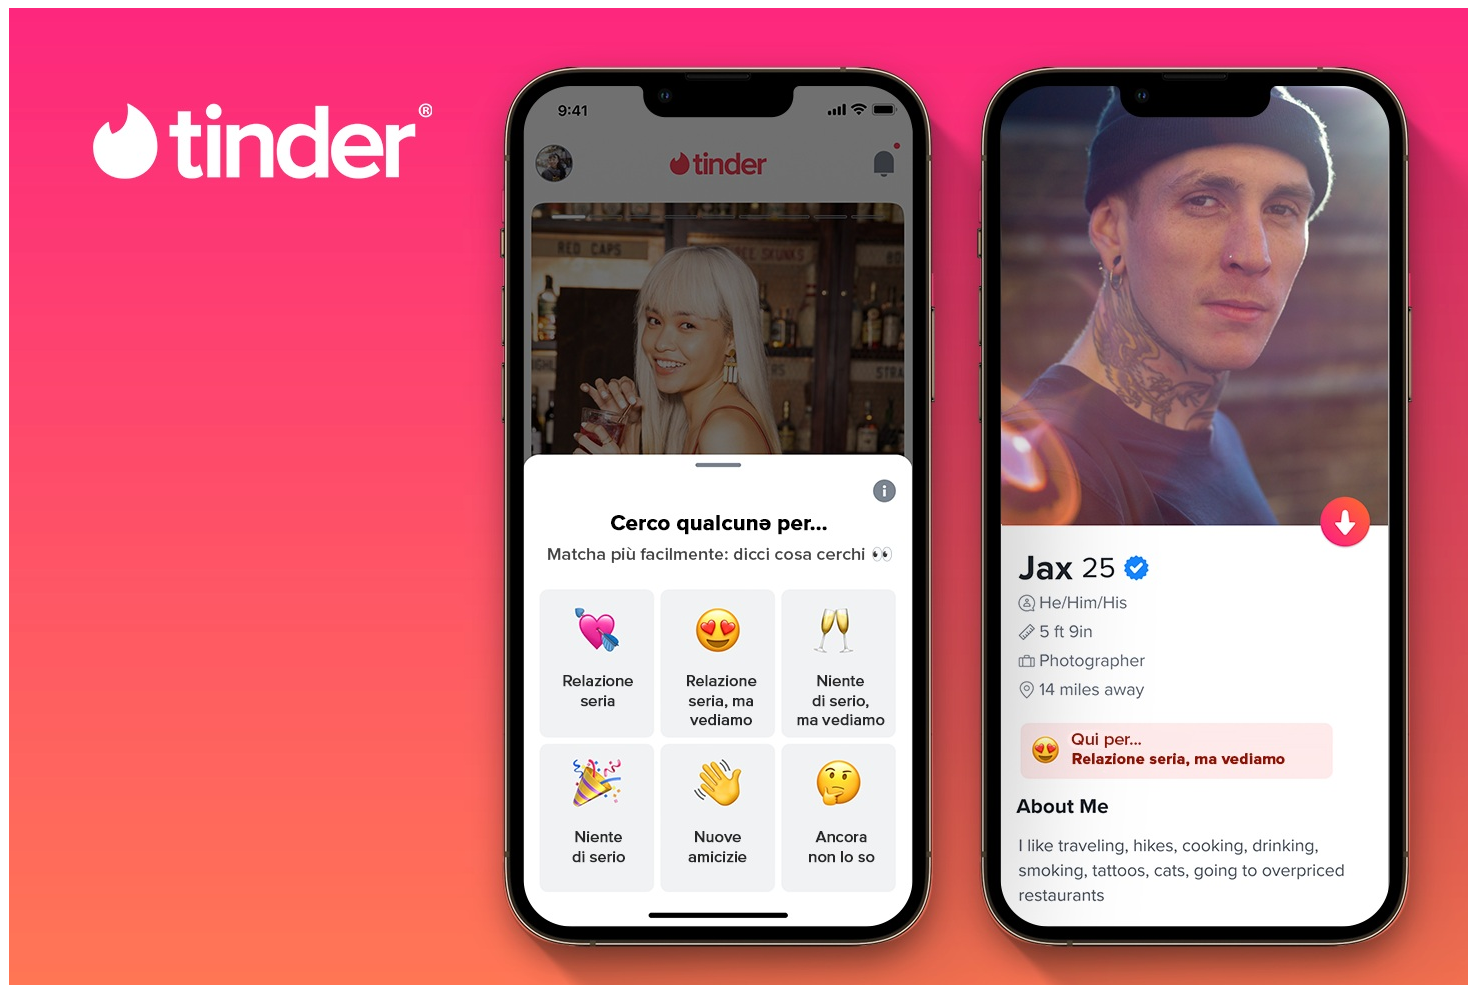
tinder®

9:41

tinder

RED CAPS

Cerco qualcunə per...

Matcha più facilmente: dicci cosa cerchi 👀

Relazione seria

Relazione seria, ma vediamo

Niente di serio, ma vediamo

Niente di serio

Nuove amicizie

Ancora non lo so

Jax 25

He/Him/His

5 ft 9in

Photographer

14 miles away

Qui per...

Relazione seria, ma vediamo

About Me

I like traveling, hikes, cooking, drinking, smoking, tattoos, cats, going to overpriced restaurants